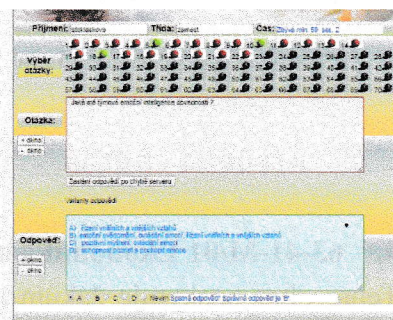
Příjmení: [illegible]
Třída: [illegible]
Čas: Zbývá min. 59 sek. 2

Výběr otázky:

Otázka:

+ okno
- okno

Jaké are tyrnové emoční inteligence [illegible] ?

Sestění odpovědí po chybě serveru

Varianty odpovědí:

Odpověď:

+ okno
- okno

A) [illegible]
B) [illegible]
C) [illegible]
D) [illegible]

A B C D Nevím Správná odpověď: správná odpověď je "B"